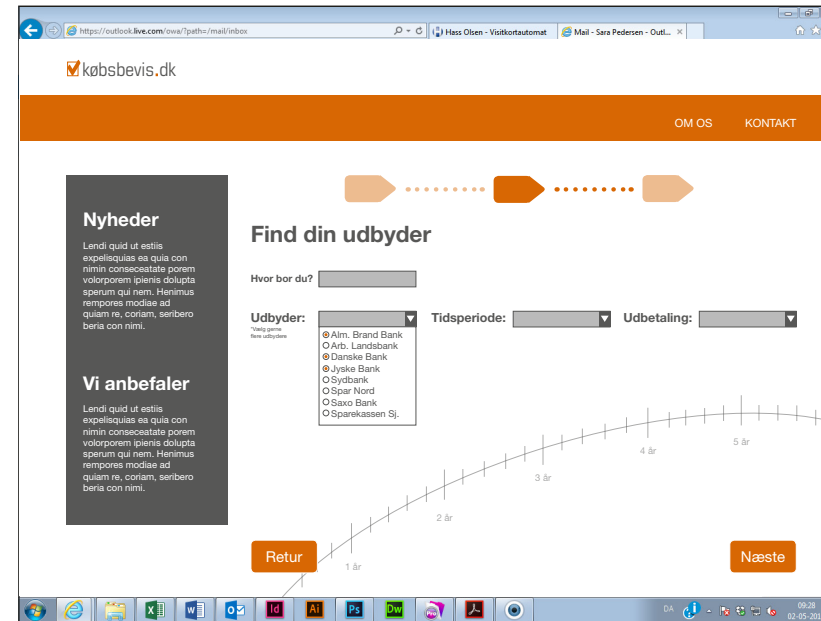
https://outlook.live.com/owa/?path=/mail/inbox
Hass Olsen - Visitkortautomat
Mail - Sara Pedersen - Outl...

købsbevis.dk

OM OS
KONTAKT

Nyheder

Lendi quid ut estiis expelisquias ea quia con nimin conseceatate porem volorporem ipienis dolupta sperum qui nem. Henimus rempores modiae ad quiam re, coriam, seribero beria con nimi.

Vi anbefaler

Lendi quid ut estiis expelisquias ea quia con nimin conseceatate porem volorporem ipienis dolupta sperum qui nem. Henimus rempores modiae ad quiam re, coriam, seribero beria con nimi.

Find din udbyder

Hvor bor du?

Udbyder:
*Vælg gerne flere udbydere

Alm. Brand Bank
Arb. Landsbank
Danske Bank
Jyske Bank
Sydbank
Spar Nord
Saxo Bank
Sparekassen Sj.

Tidsperiode:
Udbetaling:

5 år
4 år
3 år
2 år
1 år

Retur
Næste

DA
09:28
02-05-201